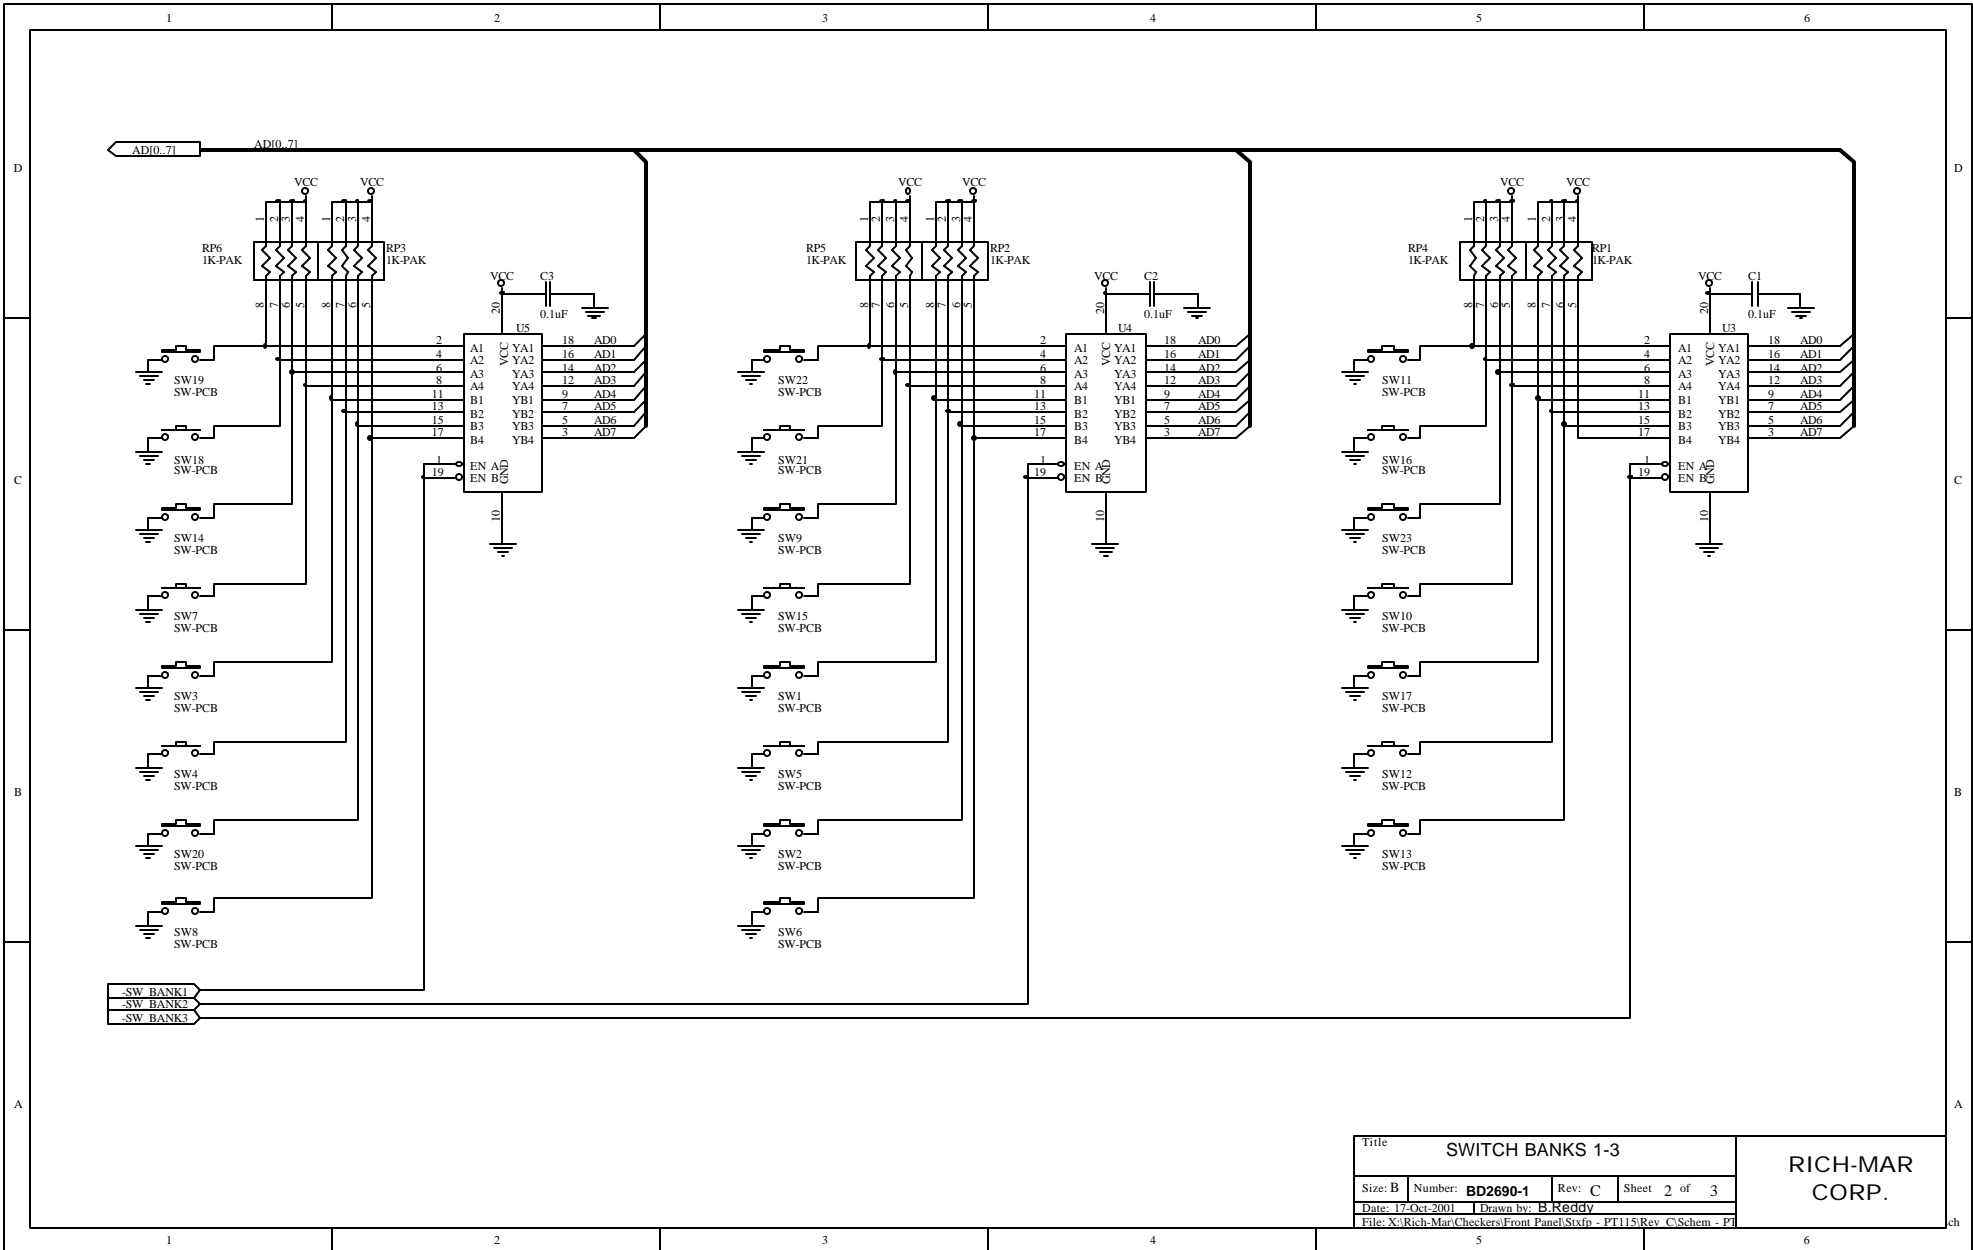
1 2 3 4 5 6

D

AD[0..7]
AD[0..7]

VCC VCC
1 2 3 4 1 2 3 4
RP6
1K-PAK
RP3
1K-PAK
8 7 6 5 8 7 6 5

VCC C3
20
0.1uF
U5
2 A1 YA1 18 AD0
4 A2 YA2 16 AD1
6 A3 YA3 14 AD2
8 A4 YA4 12 AD3
11 B1 YB1 9 AD4
13 B2 YB2 7 AD5
15 B3 YB3 5 AD6
17 B4 YB4 3 AD7
VCC
1 EN A
19 EN B
GND
10

SW19
SW-PCB
SW18
SW-PCB
SW14
SW-PCB
SW7
SW-PCB
SW3
SW-PCB
SW4
SW-PCB
SW20
SW-PCB
SW8
SW-PCB

VCC VCC
1 2 3 4 1 2 3 4
RP5
1K-PAK
RP2
1K-PAK
8 7 6 5 8 7 6 5

VCC C2
20
0.1uF
U4
2 A1 YA1 18 AD0
4 A2 YA2 16 AD1
6 A3 YA3 14 AD2
8 A4 YA4 12 AD3
11 B1 YB1 9 AD4
13 B2 YB2 7 AD5
15 B3 YB3 5 AD6
17 B4 YB4 3 AD7
VCC
1 EN A
19 EN B
GND
10

SW22
SW-PCB
SW21
SW-PCB
SW9
SW-PCB
SW15
SW-PCB
SW1
SW-PCB
SW5
SW-PCB
SW2
SW-PCB
SW6
SW-PCB

VCC VCC
1 2 3 4 1 2 3 4
RP4
1K-PAK
RP1
1K-PAK
8 7 6 5 8 7 6 5

VCC C1
20
0.1uF
U3
2 A1 YA1 18 AD0
4 A2 YA2 16 AD1
6 A3 YA3 14 AD2
8 A4 YA4 12 AD3
11 B1 YB1 9 AD4
13 B2 YB2 7 AD5
15 B3 YB3 5 AD6
17 B4 YB4 3 AD7
VCC
1 EN A
19 EN B
GND
10

SW11
SW-PCB
SW16
SW-PCB
SW23
SW-PCB
SW10
SW-PCB
SW17
SW-PCB
SW12
SW-PCB
SW13
SW-PCB

C
B

-SW_BANK1
-SW_BANK2
-SW_BANK3

A

Title
SWITCH BANKS 1-3
Size: B Number: BD2690-1 Rev: C Sheet 2 of 3
Date: 17-Oct-2001 Drawn by: B.Reddy
File: X:\Rich-Mar\Checkers\Front Panel\Stxfp - PT115\Rev_C\Schem - PT
RICH-MAR
CORP.
ch

1 2 3 4 5 6